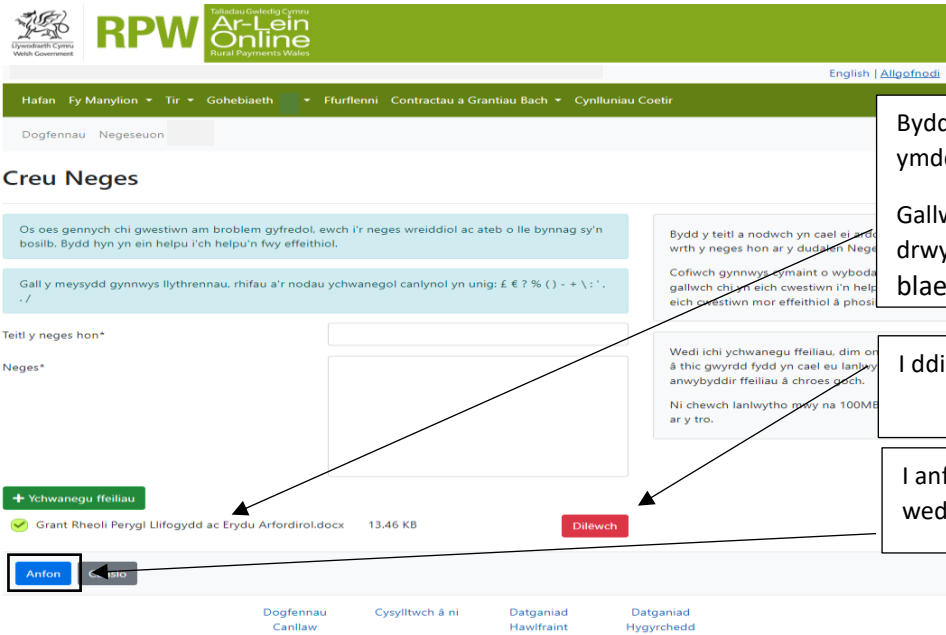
Llywodraeth Cymru
Welsh Government

RPW Taliadau Gwledig Cymru Ar-Lein Online Rural Payments Wales

English | Allgofnodi

Hafan Fy Manylion Tir Gohebiaeth Fflurflenni Contractau a Grantiau Bach Cynlluniau Coetir

Dogfennau Negeseuon

Creu Neges

Os oes gennych chi gwestiwn am broblem gyfredol, ewch i'r neges wreiddiol ac ateb o lle bynnag sy'n bosilb. Bydd hyn yn ein helpu i'ch helpu'n fwy effeithiol.

Gall y meysydd gynnwys llythrennau, rhifau a'r nodau ychwanegol canlynol yn unig: £ € ? % ( ) - + \ : ' , . /

Teitl y neges hon*

Neges*

Bydd y teitl a nodwch yn cael ei ard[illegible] wrth y neges hon ar y dudalen Nege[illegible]

Cofiwch gynnwys cymaint o wyboda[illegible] gallwch chi yn eich cwestiwn i'n help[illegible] eich cwestiwn mor effeithiol â phosi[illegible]

Wedi ichi ychwanegu ffeiliau, dim on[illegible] â thic gwyrdd fydd yn cael eu lanlw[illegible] anwybyddir ffeiliau â chroes goch.

Ni chewch lanlwytho mwy na 100MB ar y tro.

Bydd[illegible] ymd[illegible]

Gall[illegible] drwy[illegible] blae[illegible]

I ddi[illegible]

I anf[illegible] wed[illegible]

+ Ychwanegu ffeiliau

Grant Rheoli Perygl Llifogydd ac Erydu Arfordirol.docx 13.46 KB

Dilëwch

Anfon Canslo

Dogfennau Canllaw
Cysylltwch â ni
Datganiad Hawlfraint
Datganiad Hygyrchedd